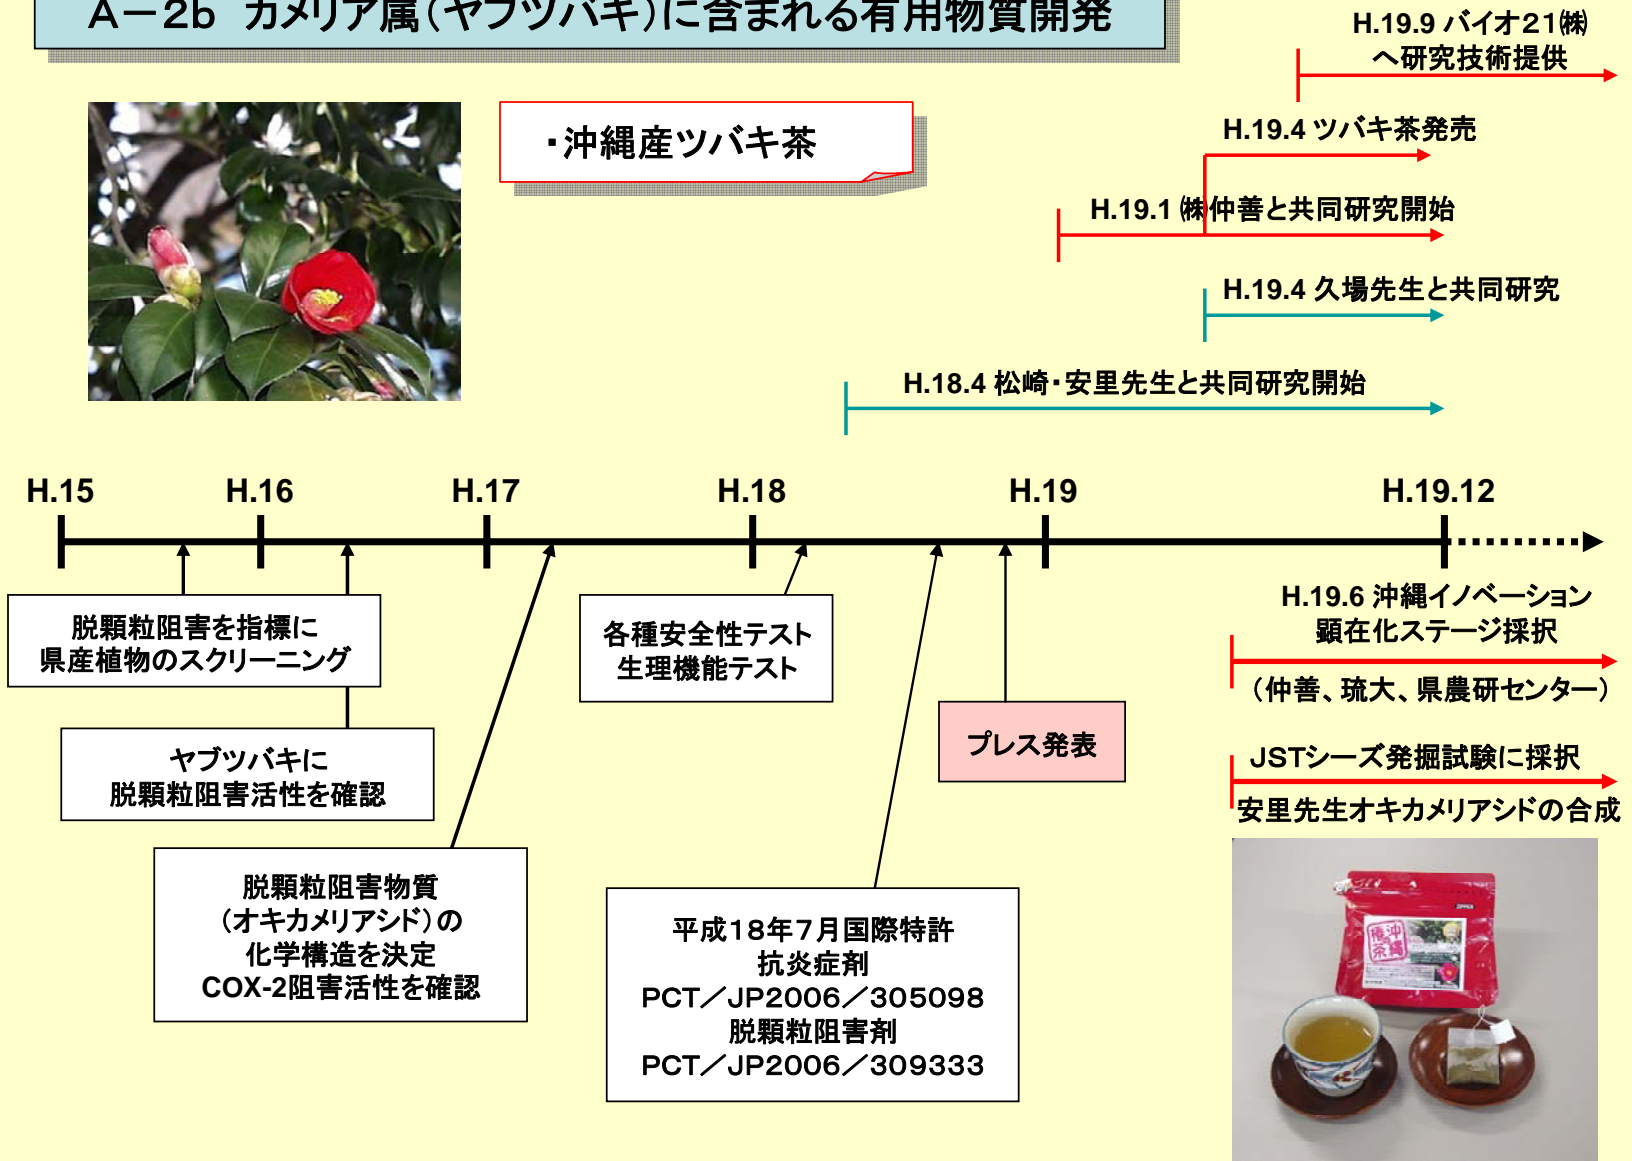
A－2b カメリア属（ヤブツバキ）に含まれる有用物質開発

・沖縄産ツバキ茶

H.19.9 バイオ21㈱ へ研究技術提供

H.19.4 ツバキ茶発売

H.19.1 ㈱仲善と共同研究開始

H.19.4 久場先生と共同研究

H.18.4 松崎・安里先生と共同研究開始

H.15　H.16　H.17　H.18　H.19　H.19.12

脱顆粒阻害を指標に県産植物のスクリーニング

ヤブツバキに脱顆粒阻害活性を確認

脱顆粒阻害物質（オキカメリアシド）の化学構造を決定 COX-2阻害活性を確認

各種安全性テスト 生理機能テスト

平成18年7月国際特許 抗炎症剤 PCT／JP2006／305098 脱顆粒阻害剤 PCT／JP2006／309333

プレス発表

H.19.6 沖縄イノベーション顕在化ステージ採択

（仲善、琉大、県農研センター）

JSTシーズ発掘試験に採択

安里先生オキカメリアシドの合成